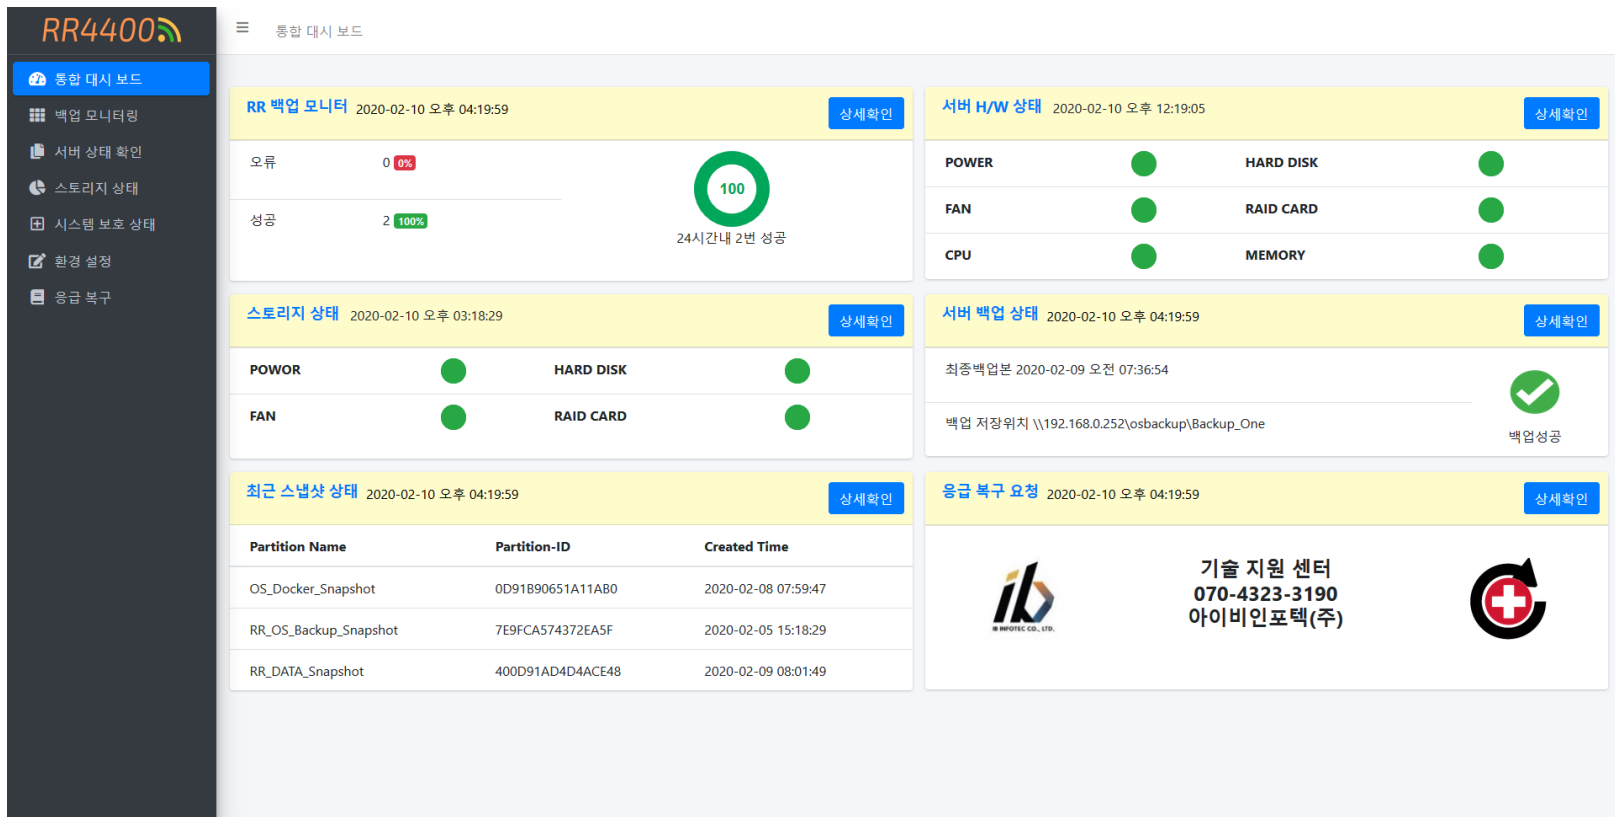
RR4400

통합 대시 보드
백업 모니터링
서버 상태 확인
스토리지 상태
시스템 보호 상태
환경 설정
응급 복구

≡ 통합 대시 보드

RR 백업 모니터 2020-02-10 오후 04:19:59 상세확인

오류 0 0%
성공 2 100%

100
24시간내 2번 성공

서버 H/W 상태 2020-02-10 오후 12:19:05 상세확인

| POWER | | HARD DISK | |
|---|---|---|---|
| FAN | | RAID CARD | |
| CPU | | MEMORY | |

스토리지 상태 2020-02-10 오후 03:18:29 상세확인

| POWOR | | HARD DISK | |
|---|---|---|---|
| FAN | | RAID CARD | |

서버 백업 상태 2020-02-10 오후 04:19:59 상세확인

최종백업본 2020-02-09 오전 07:36:54
백업 저장위치 \\192.168.0.252\osbackup\Backup_One
백업성공

최근 스냅샷 상태 2020-02-10 오후 04:19:59 상세확인

| Partition Name | Partition-ID | Created Time |
|---|---|---|
| OS_Docker_Snapshot | 0D91B90651A11AB0 | 2020-02-08 07:59:47 |
| RR_OS_Backup_Snapshot | 7E9FCA574372EA5F | 2020-02-05 15:18:29 |
| RR_DATA_Snapshot | 400D91AD4D4ACE48 | 2020-02-09 08:01:49 |

응급 복구 요청 2020-02-10 오후 04:19:59 상세확인

ib INFOTEC CO., LTD.

기술 지원 센터
070-4323-3190
아이비인포텍(주)